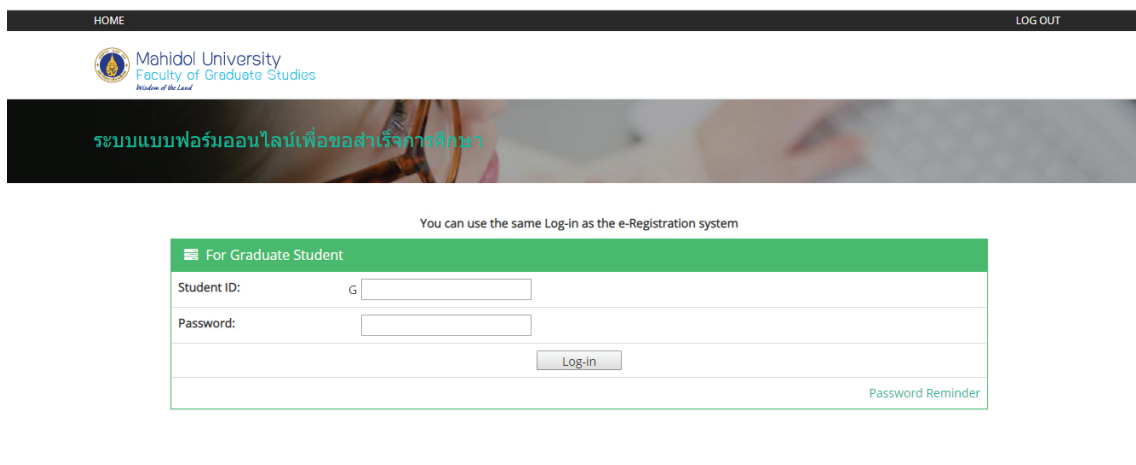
HOME

LOG OUT

Mahidol University
Faculty of Graduate Studies
Wisdom of the Land

ระบบแบบฟอร์มออนไลน์เพื่อขอสำเร็จการศึกษา

You can use the same Log-in as the e-Registration system

For Graduate Student

Student ID: G

Password:

Log-in

Password Reminder